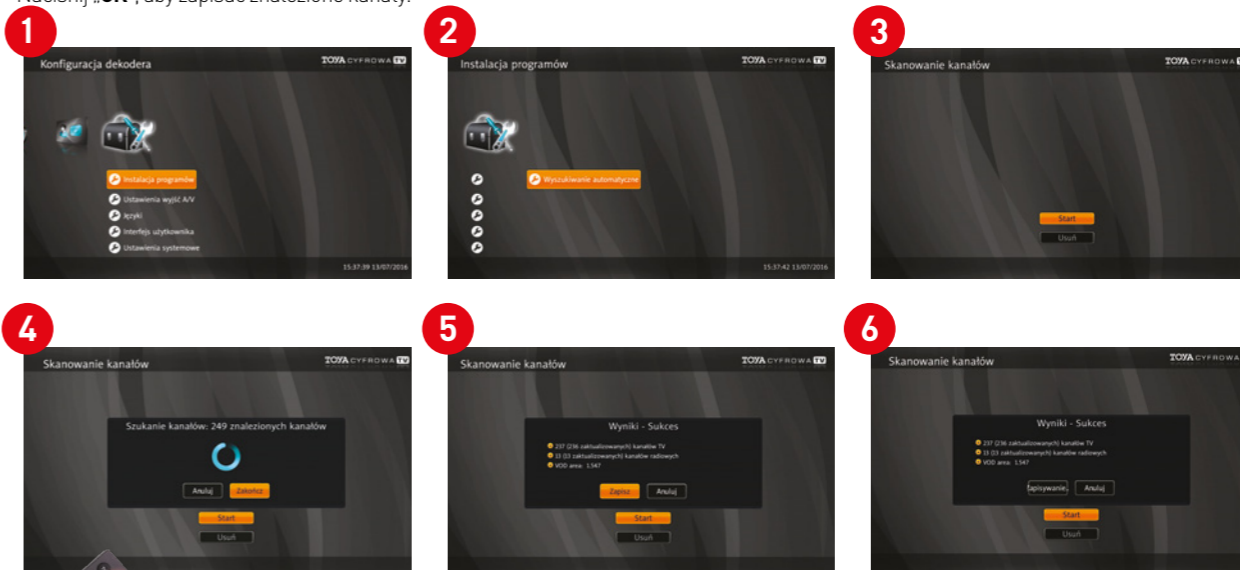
Naciśnij „OK", aby zapisać znalezione kanały.

1

Konfiguracja dekodera

TOYA CYFROWA TV

Instalacja programów

Ustawienia wyjść A/V

Języki

Interfejs użytkownika

Ustawienia systemowe

15:37:39 13/07/2016

2

Instalacja programów

TOYA CYFROWA TV

Wyszukiwanie automatyczne

15:37:42 13/07/2016

3

Skanowanie kanałów

TOYA CYFROWA TV

Start

Usuń

4

Skanowanie kanałów

TOYA CYFROWA TV

Szukanie kanałów: 249 znalezionych kanałów

Anuluj

Zakończ

Start

Usuń

5

Skanowanie kanałów

TOYA CYFROWA TV

Wyniki - Sukces

237 (236 zaktualizowanych) kanałów TV

13 (13 zaktualizowanych) kanałów radiowych

VOD area: 1,547

Zapisz

Anuluj

Start

Usuń

6

Skanowanie kanałów

TOYA CYFROWA

Wyniki - Sukces

237 (236 zaktualizowanych) kanałów TV

13 (13 zaktualizowanych) kanałów radiowych

VOD area: 1,547

Zapisywanie

Anuluj

Start

Usuń